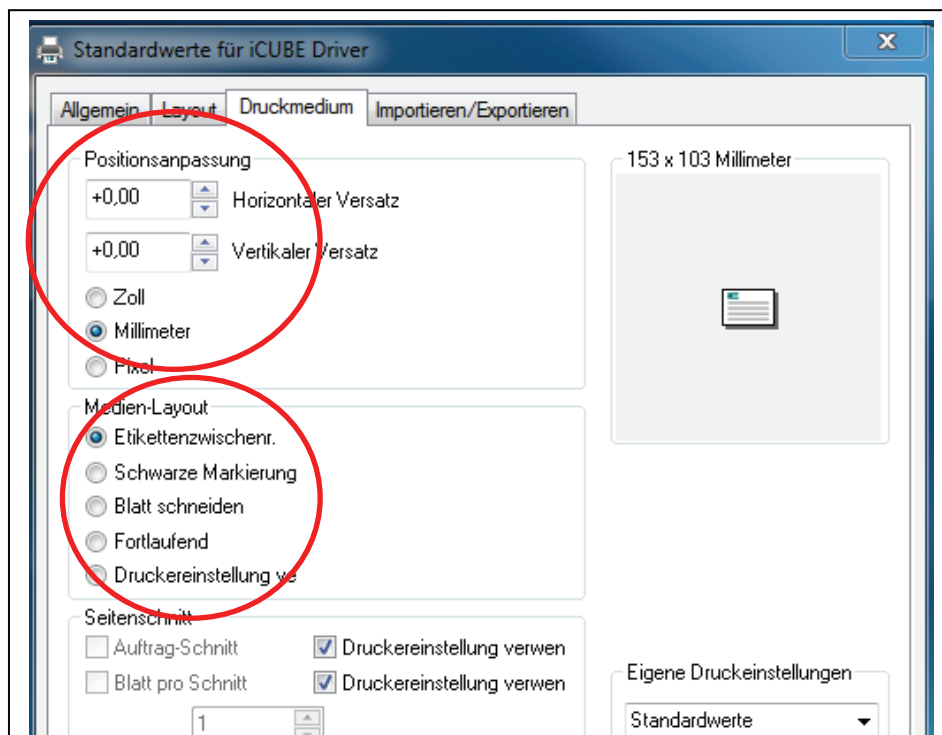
Standardwerte für iCUBE Driver

Allgemein | Layout | Druckmedium | Importieren/Exportieren

Positionsanpassung

+0,00 Horizontaler Versatz

+0,00 Vertikaler Versatz

Zoll

Millimeter

Pixel

153 x 103 Millimeter

Medien-Layout

Etikettenzwischenr.

Schwarze Markierung

Blatt schneiden

Fortlaufend

Druckereinstellung ve

Seitenschnitt

Auftrag-Schnitt

Druckereinstellung verwen

Blatt pro Schnitt

Druckereinstellung verwen

1

Eigene Druckeinstellungen

Standardwerte